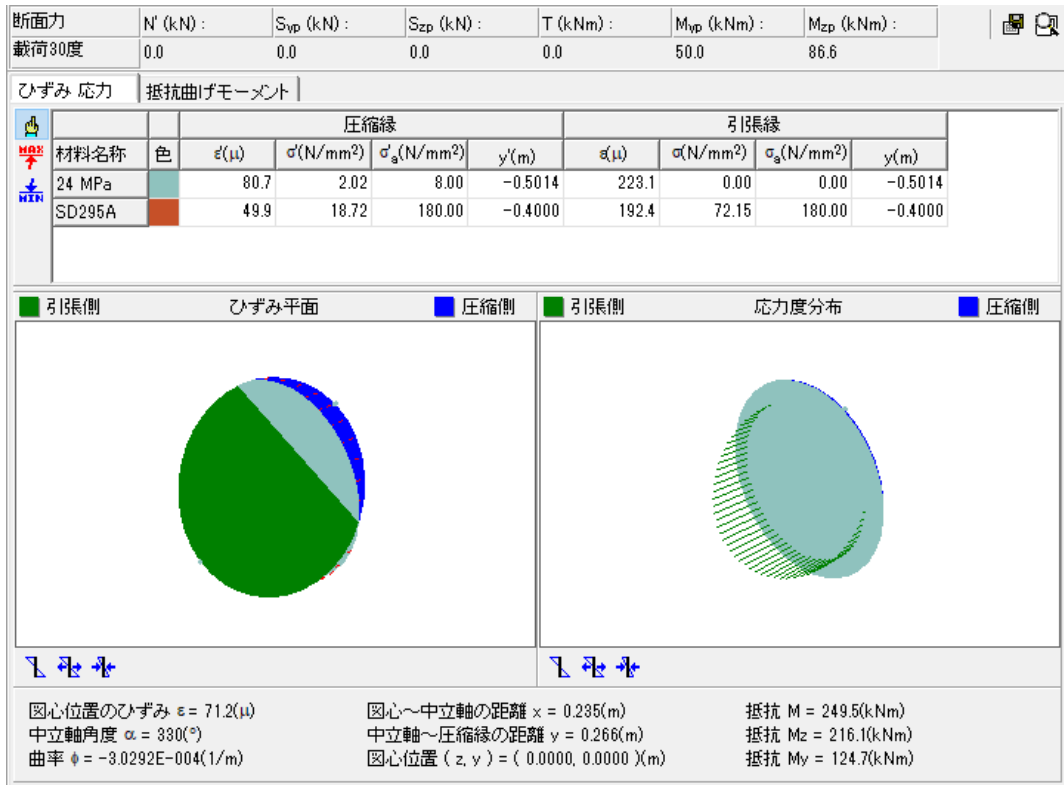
| 断面力 | N' (kN) : | $S_{yp}$ (kN) : | $S_{zp}$ (kN) : | T (kNm) : | $M_{yp}$ (kNm) : | $M_{zp}$ (kNm) : |
|---|---|---|---|---|---|---|
| 載荷30度 | 0.0 | 0.0 | 0.0 | 0.0 | 50.0 | 86.6 |

ひずみ 応力 | 抵抗曲げモーメント

MAX
MIN

| | | 圧縮縁 | | | | 引張縁 | | | |
|---|---|---|---|---|---|---|---|---|---|
| 材料名称 | 色 | ε'(μ) | σ'(N/mm²) | $\sigma'_a$(N/mm²) | y'(m) | ε(μ) | σ(N/mm²) | $\sigma_a$(N/mm²) | y(m) |
| 24 MPa | | 80.7 | 2.02 | 8.00 | -0.5014 | 223.1 | 0.00 | 0.00 | -0.5014 |
| SD295A | | 49.9 | 18.72 | 180.00 | -0.4000 | 192.4 | 72.15 | 180.00 | -0.4000 |

引張側 ひずみ平面 圧縮側

引張側 応力度分布 圧縮側

図心位置のひずみ ε = 71.2(μ)
中立軸角度 α = 330(°)
曲率 φ = -3.0292E-004(1/m)

図心～中立軸の距離 x = 0.235(m)
中立軸～圧縮縁の距離 y = 0.266(m)
図心位置 ( z, y ) = ( 0.0000, 0.0000 )(m)

抵抗 M = 249.5(kNm)
抵抗 Mz = 216.1(kNm)
抵抗 My = 124.7(kNm)